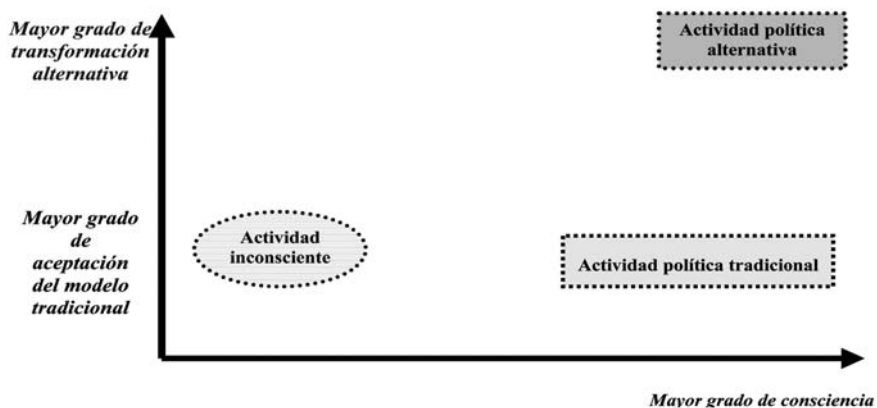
Mayor grado de transformación alternativa

Actividad política alternativa

Mayor grado de aceptación del modelo tradicional

Actividad inconsciente

Actividad política tradicional

Mayor grado de consciencia